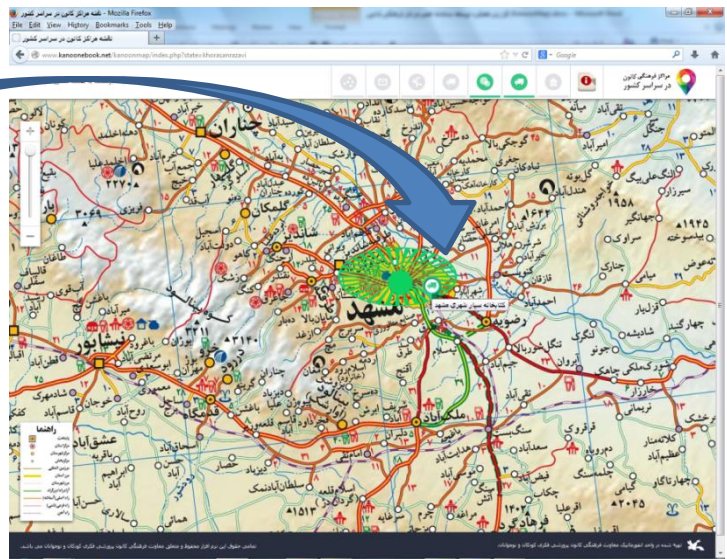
نقشه مراکز کانون در سراسر کشور - Mozilla Firefox
File Edit View History Bookmarks Tools Help
نقشه مراکز کانون در سراسر کشور
www.kanoonebook.net/kanoonmap/index.php?state=khorasanrazavi
Google
مراکز فرهنگی کانون در سراسر کشور
چناران
گلمکان
شاندیز
مشهد
نیشابور
رضویه
قدمگاه
ملک آباد
فریمان
عشق آباد
فرهادگرد
کتابخانه سیار شهری مشهد
کلات
چناران
طرقبه
سرخس
درود
سنگ بست
راهنما
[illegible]